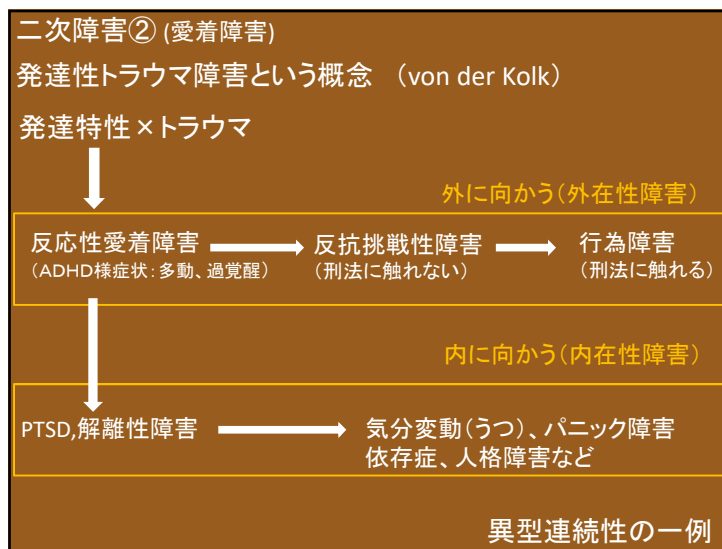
二次障害② (愛着障害)

発達性トラウマ障害という概念　(von der Kolk)

発達特性×トラウマ

外に向かう(外在性障害)

反応性愛着障害
(ADHD様症状:多動、過覚醒)

反抗挑戦性障害
(刑法に触れない)

行為障害
(刑法に触れる)

内に向かう(内在性障害)

PTSD,解離性障害

気分変動(うつ)、パニック障害
依存症、人格障害など

異型連続性の一例